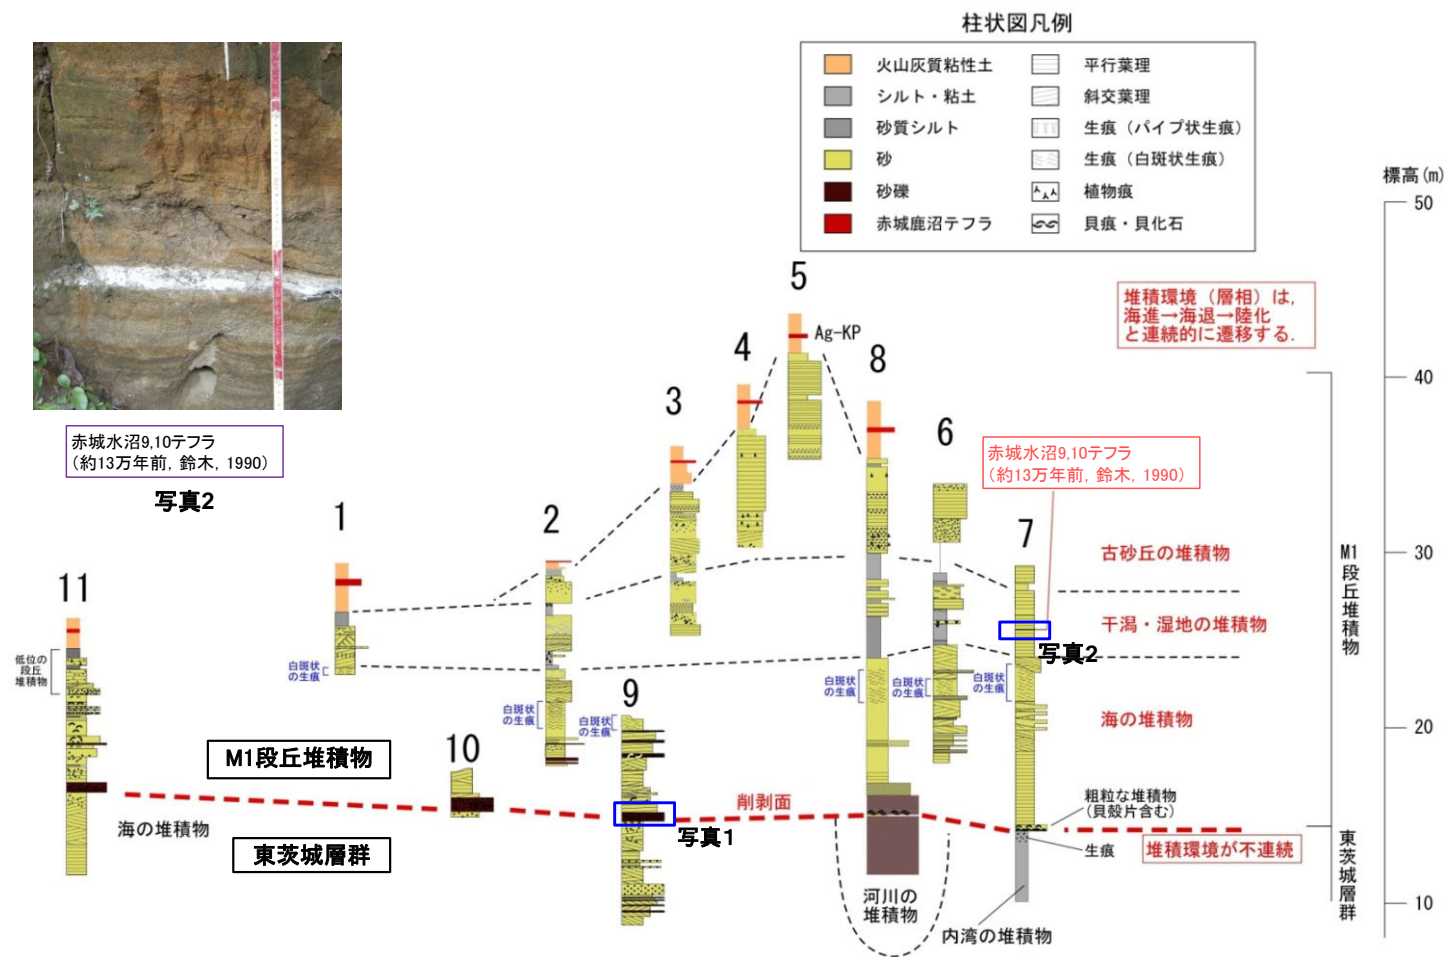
柱状図凡例

| | | | |
|---|---|---|---|
| | 火山灰質粘性土 | | 平行葉理 |
| | シルト・粘土 | | 斜交葉理 |
| | 砂質シルト | | 生痕（パイプ状生痕） |
| | 砂 | | 生痕（白斑状生痕） |
| | 砂礫 | | 植物痕 |
| | 赤城鹿沼テフラ | | 貝痕・貝化石 |

赤城水沼9,10テフラ（約13万年前，鈴木，1990）

写真2

標高(m)
50
40
30
20
10

堆積環境（層相）は，海進→海退→陸化と連続的に遷移する．

5
Ag-KP
4
3
8
6
赤城水沼9,10テフラ（約13万年前，鈴木，1990）
7
1
2
11
古砂丘の堆積物
干潟・湿地の堆積物
写真2
海の堆積物
M1段丘堆積物
東茨城層群
低位の段丘堆積物
白斑状の生痕
白斑状の生痕
白斑状の生痕
白斑状の生痕
白斑状の生痕
白斑状の生痕
9
10
M1段丘堆積物
削剥面
海の堆積物
写真1
東茨城層群
粗粒な堆積物（貝殻片含む）
生痕
堆積環境が不連続
河川の堆積物
内湾の堆積物